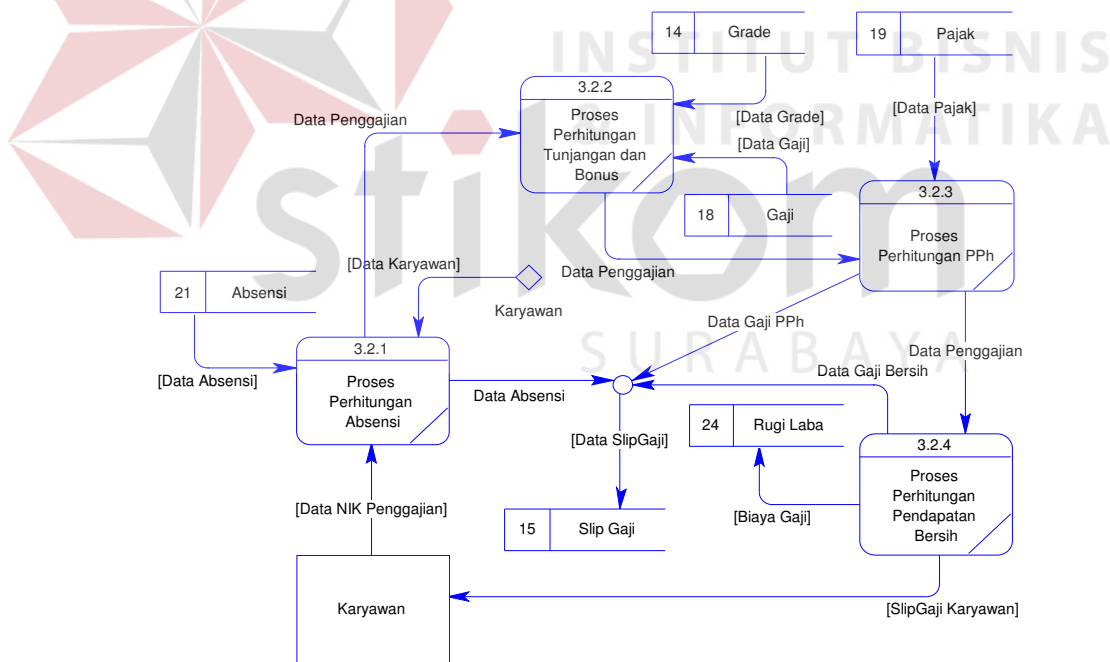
INSTITUT BISNIS
DAN INFORMATIKA
stikom
SURABAYA

14 Grade

19 Pajak

3.2.2
Proses Perhitungan Tunjangan dan Bonus

Data Penggajian

[Data Grade]

[Data Pajak]

[Data Gaji]

18 Gaji

3.2.3
Proses Perhitungan PPh

[Data Karyawan]

Data Penggajian

21 Absensi

Karyawan

Data Gaji PPh

3.2.1
Proses Perhitungan Absensi

Data Penggajian

[Data Absensi]

Data Gaji Bersih

Data Absensi

24 Rugi Laba

[Data SlipGaji]

3.2.4
Proses Perhitungan Pendapatan Bersih

[Data NIK Penggajian]

[Biaya Gaji]

15 Slip Gaji

Karyawan

[SlipGaji Karyawan]